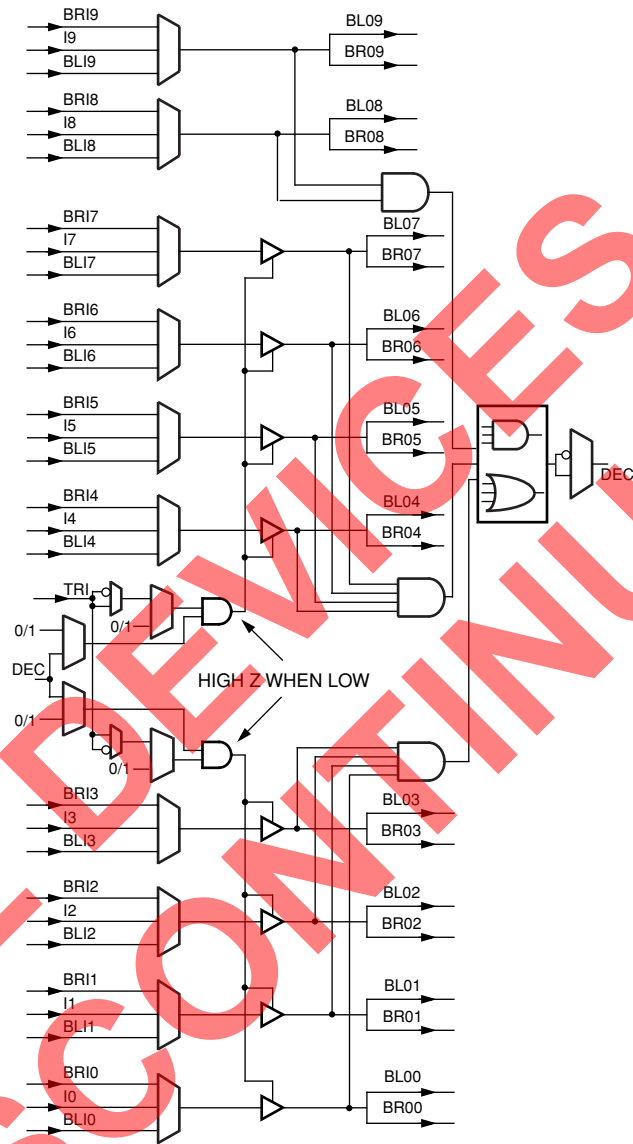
BRI9
I9
BLI9
BL09
BR09
BRI8
I8
BLI8
BL08
BR08
BRI7
I7
BLI7
BL07
BR07
BRI6
I6
BLI6
BL06
BR06
BRI5
I5
BLI5
BL05
BR05
DEC
BRI4
I4
BLI4
BL04
BR04
TRI
0/1
0/1
DEC
HIGH Z WHEN LOW
0/1
0/1
BRI3
I3
BLI3
BL03
BR03
BRI2
I2
BLI2
BL02
BR02
BRI1
I1
BLI1
BL01
BR01
BRI0
I0
BLI0
BL00
BR00
DEVICES
CONTINU